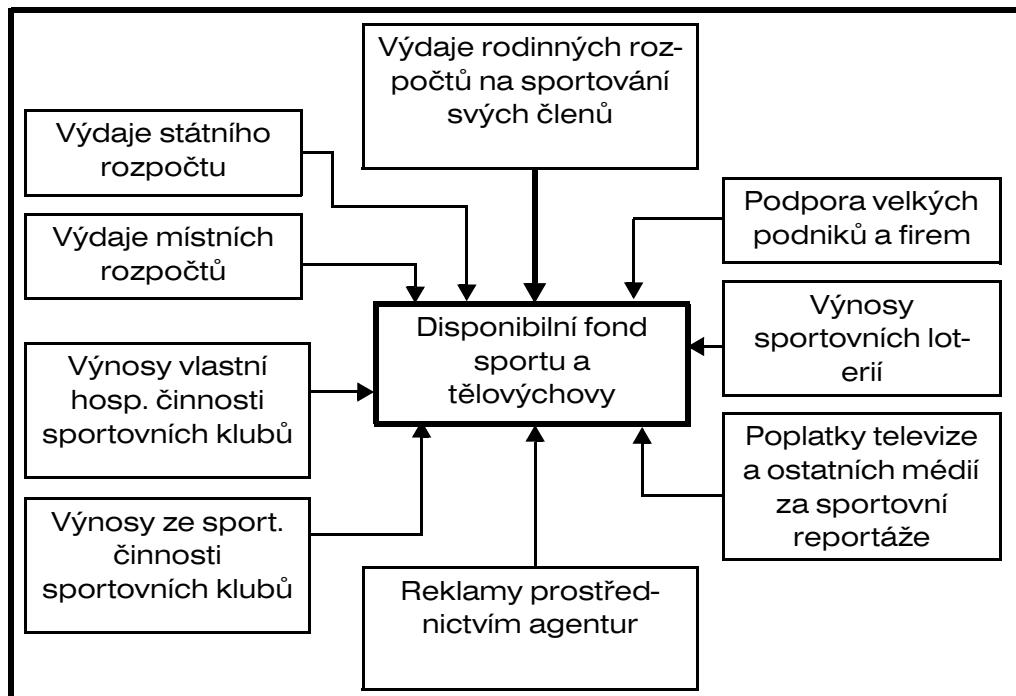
Výdaje rodinných rozpočtů na sportování svých členů

Výdaje státního rozpočtu

Podpora velkých podniků a firem

Výdaje místních rozpočtů

Disponibilní fond sportu a tělovýchovy

Výnosy sportovních loterií

Výnosy vlastní hosp. činnosti sportovních klubů

Poplatky televize a ostatních médií za sportovní reportáže

Výnosy ze sport. činnosti sportovních klubů

Reklamy prostřednictvím agentur